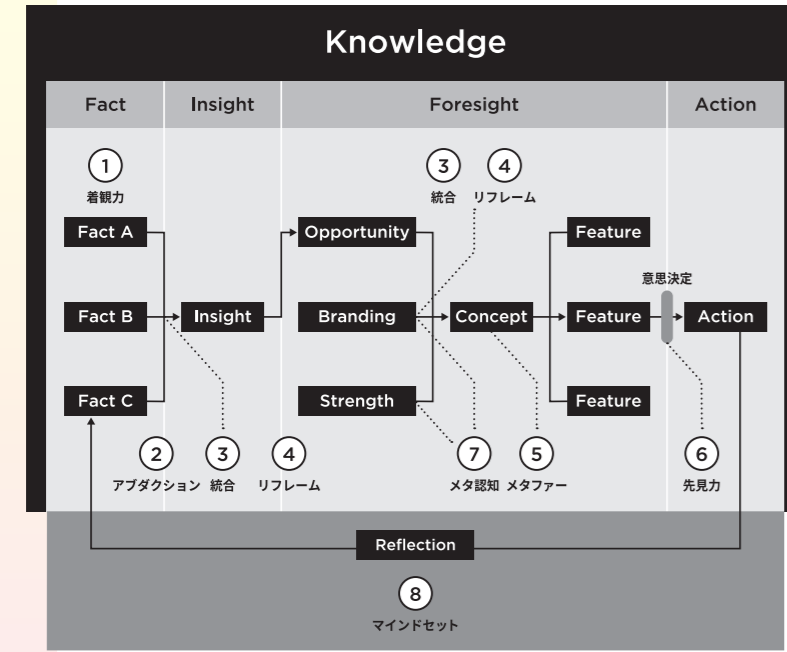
Knowledge

Fact
Insight
Foresight
Action

1
着眼力

3
統合
4
リフレーム

Fact A
Fact B
Fact C
Insight
Opportunity
Branding
Strength
Concept
Feature
Feature
Feature
意思決定
Action

2
アブダクション
3
統合
4
リフレーム
7
メタ認知
5
メタファー
6
先見力

Reflection

8
マインドセット